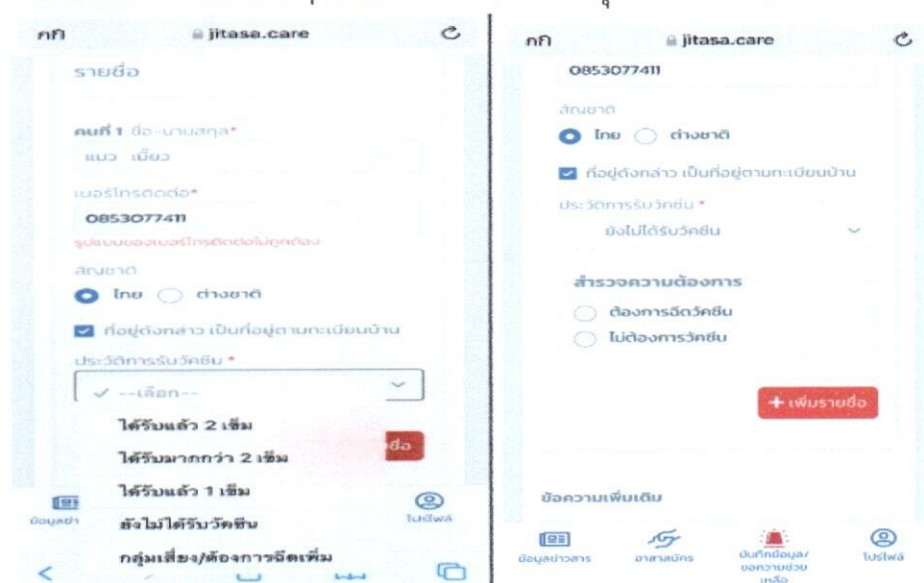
กก jitasa.care

รายชื่อ

คนที่ 1 ชื่อ-นามสกุล*

แมว เมี้ยว

เบอร์โทรติดต่อ*

0853077411

รูปแบบของเบอร์โทรติดต่อไม่ถูกต้อง

สัญชาติ

ไทย ต่างชาติ

ที่อยู่ดังกล่าว เป็นที่อยู่ตามทะเบียนบ้าน

ประวัติการรับวัคซีน *

✓ --เลือก--

ได้รับแล้ว 2 เข็ม

ได้รับมากกว่า 2 เข็ม

ได้รับแล้ว 1 เข็ม

ยังไม่ได้รับวัคซีน

กลุ่มเสี่ยง/ต้องการฉีดเพิ่ม

ข้อมูลข่า

โปรไฟล์

กก jitasa.care

0853077411

สัญชาติ

ไทย ต่างชาติ

ที่อยู่ดังกล่าว เป็นที่อยู่ตามทะเบียนบ้าน

ประวัติการรับวัคซีน *

ยังไม่ได้รับวัคซีน

สำรวจความต้องการ

ต้องการฉีดวัคซีน

ไม่ต้องการวัคซีน

+ เพิ่มรายชื่อ

ข้อความเพิ่มเติม

ข้อมูลข่าวสาร

อาสาสมัคร

บันทึกข้อมูล/ขอความช่วยเหลือ

โปรไฟล์